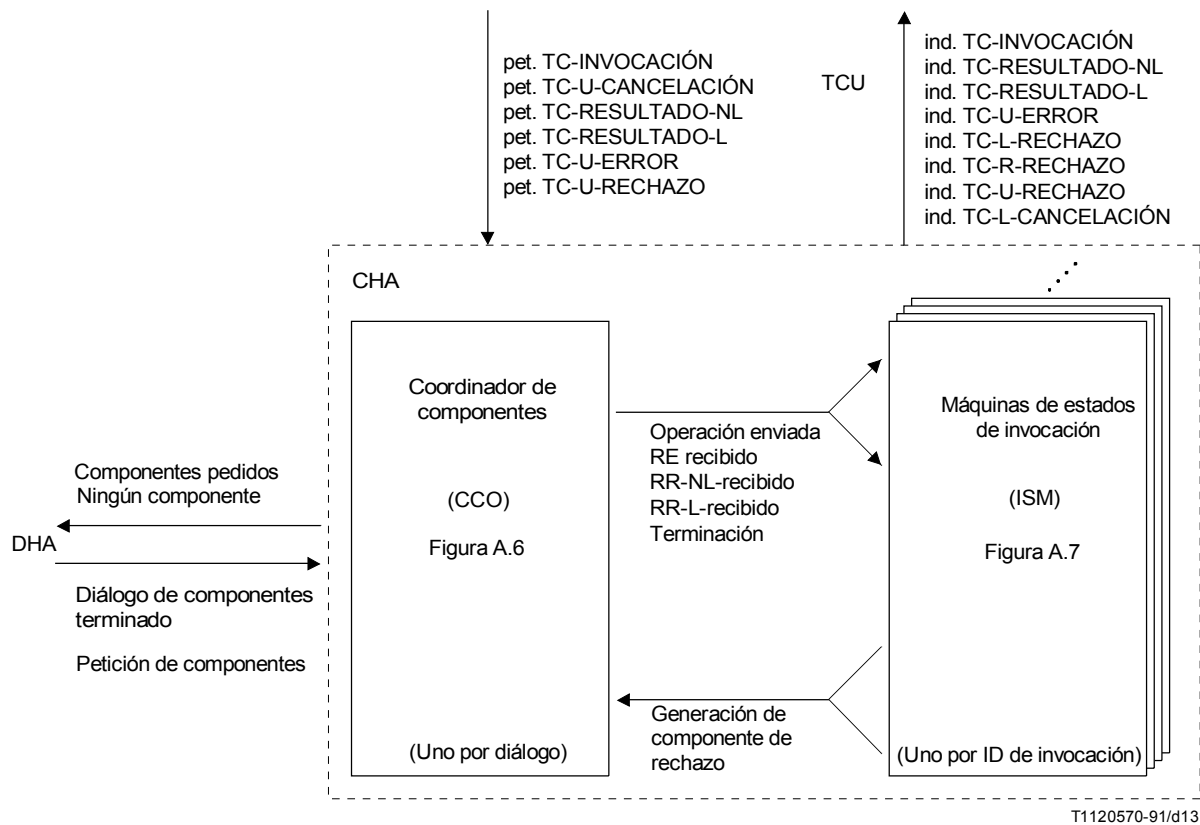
pet. TC-INVOCACIÓN
pet. TC-U-CANCELACIÓN
pet. TC-RESULTADO-NL
pet. TC-RESULTADO-L
pet. TC-U-ERROR
pet. TC-U-RECHAZO

TCU

ind. TC-INVOCACIÓN
ind. TC-RESULTADO-NL
ind. TC-RESULTADO-L
ind. TC-U-ERROR
ind. TC-L-RECHAZO
ind. TC-R-RECHAZO
ind. TC-U-RECHAZO
ind. TC-L-CANCELACIÓN

CHA

Coordinador de componentes

(CCO)

Figura A.6

(Uno por diálogo)

Operación enviada
RE recibido
RR-NL-recibido
RR-L-recibido
Terminación

Máquinas de estados de invocación

(ISM)

Figura A.7

(Uno por ID de invocación)

Componentes pedidos
Ningún componente

DHA

Diálogo de componentes terminado

Petición de componentes

Generación de componente de rechazo

T1120570-91/d13